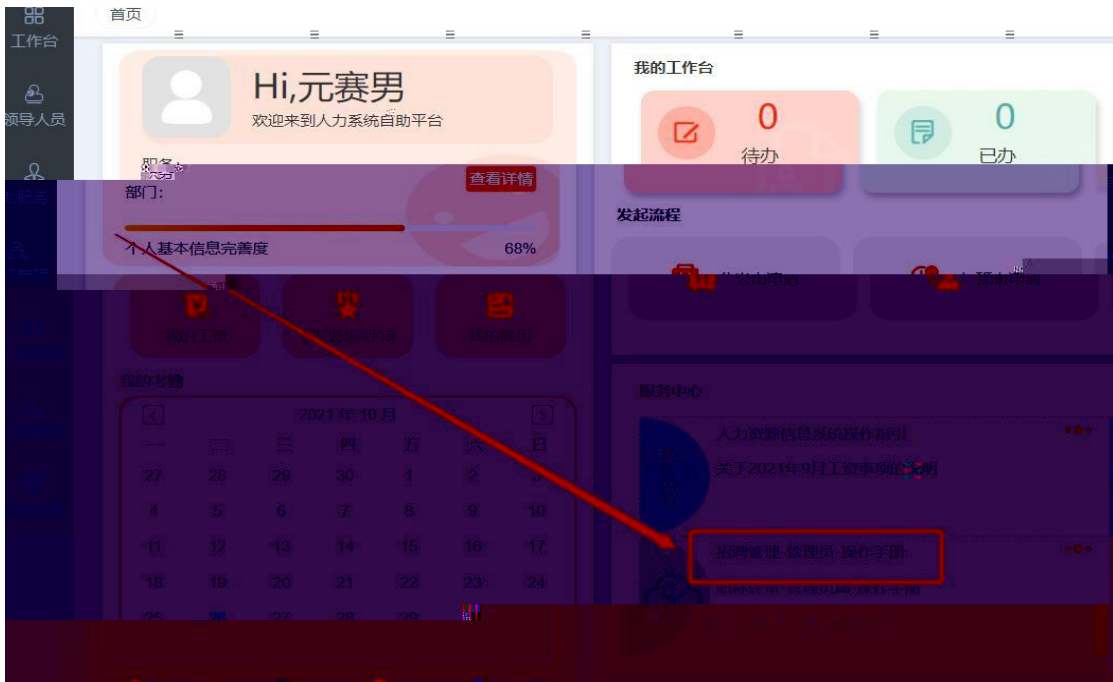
工作台

领导人员

首页

Hi,元赛男
欢迎来到人力系统自助平台

服务:
部门:
查看详情

个人基本信息完善度
68%

我的工作台
0
待办
0
已办

发起流程

我的考勤
2021年10月
一 二 三 四 五 六 日
27 28 29 30 1 2 3
4 5 6 7 8 9 10
11 12 13 14 15 16 17
18 19 20 21 22 23 24
25 26 27 28 29

服务中心
人力资源信息系统操作指引
关于2021年9月工资事项的说明
招聘管理-管理员-操作手册